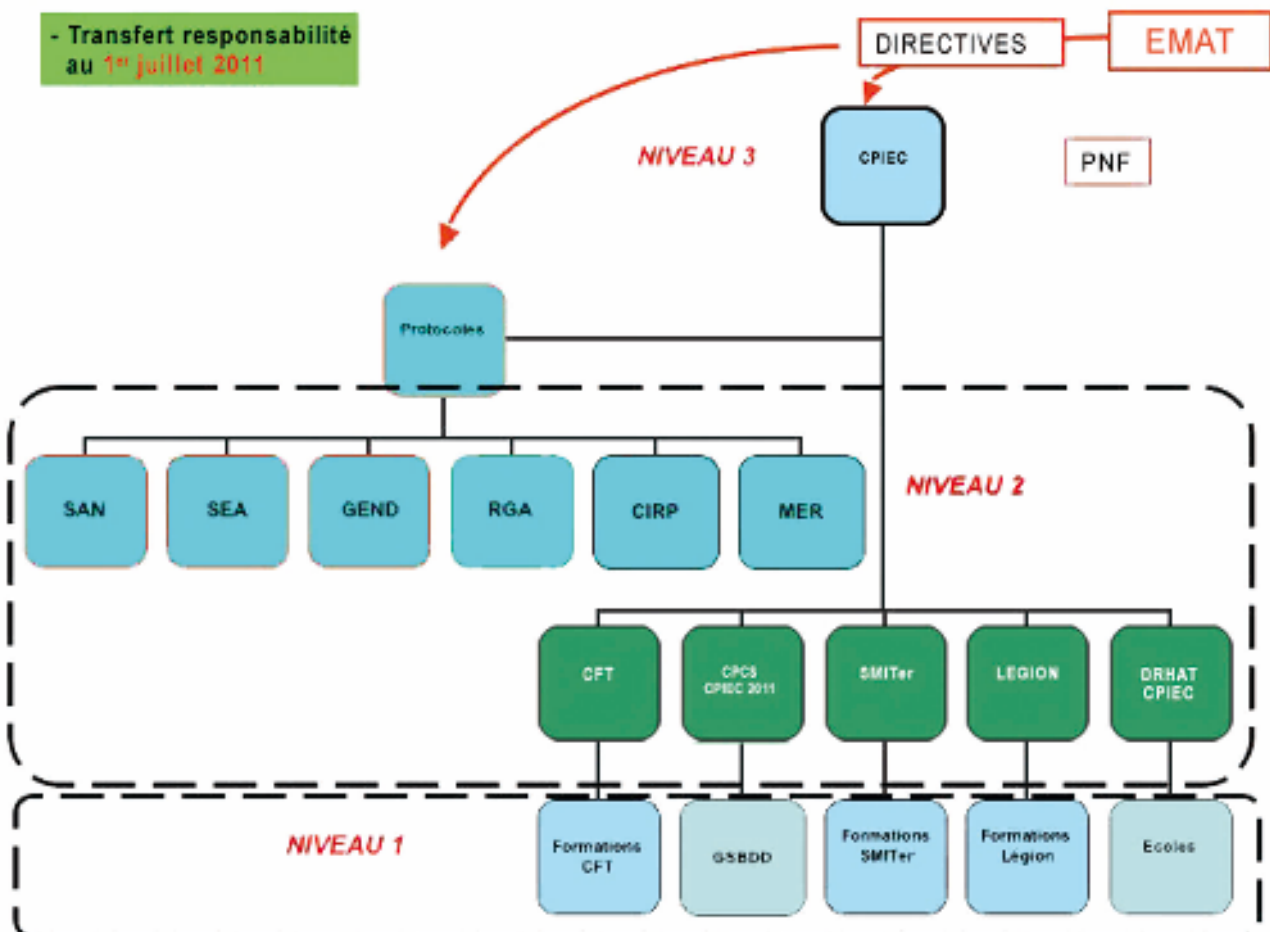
- Transfert responsabilité au 1$^{er}$ juillet 2011

DIRECTIVES

EMAT

NIVEAU 3

CPIEC

PNF

Protocoles

SAN

SEA

GEND

RGA

CIRP

MER

NIVEAU 2

CFT

CPCS CPIEC 2011

SMITer

LEGION

DRHAT CPIEC

NIVEAU 1

Formations CFT

GSBDD

Formations SMITer

Formations Légion

Ecoles